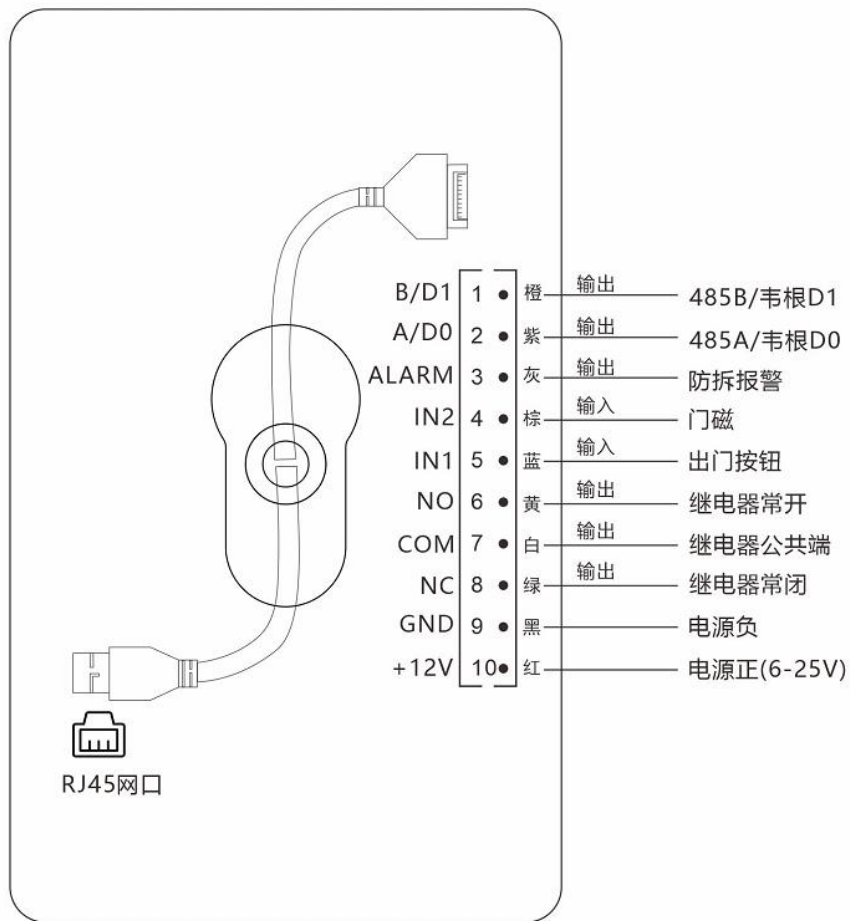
| | | | | |
|---|---|---|---|---|
| B/D1 | 1 | 橙 | 输出 | 485B/韦根D1 |
| A/D0 | 2 | 紫 | 输出 | 485A/韦根D0 |
| ALARM | 3 | 灰 | 输出 | 防拆报警 |
| IN2 | 4 | 棕 | 输入 | 门磁 |
| IN1 | 5 | 蓝 | 输入 | 出门按钮 |
| NO | 6 | 黄 | 输出 | 继电器常开 |
| COM | 7 | 白 | 输出 | 继电器公共端 |
| NC | 8 | 绿 | 输出 | 继电器常闭 |
| GND | 9 | 黑 | | 电源负 |
| +12V | 10 | 红 | | 电源正(6-25V) |

RJ45网口